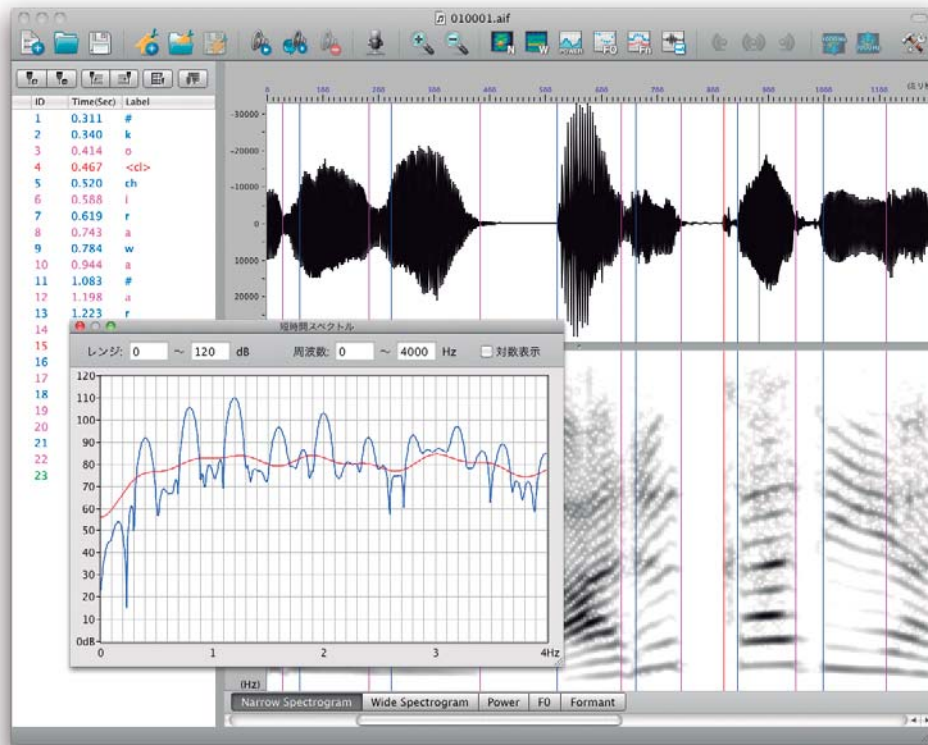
010001.aif

ID Time(Sec) Label

| ID | Time(Sec) | Label |
|---|---|---|
| 1 | 0.311 | # |
| 2 | 0.340 | k |
| 3 | 0.414 | o |
| 4 | 0.467 | <cl> |
| 5 | 0.520 | ch |
| 6 | 0.588 | i |
| 7 | 0.619 | r |
| 8 | 0.743 | a |
| 9 | 0.784 | w |
| 10 | 0.944 | a |
| 11 | 1.083 | # |
| 12 | 1.198 | a |
| 13 | 1.223 | r |
| 14 | | |
| 15 | | |
| 16 | | |
| 17 | | |
| 18 | | |
| 19 | | |
| 20 | | |
| 21 | | |
| 22 | | |
| 23 | | |

0 100 200 300 400 500 600 700 800 900 1000 1100 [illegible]

-30000 -20000 -10000 0 10000 20000

短時間スペクトル

レンジ: 0 ~ 120 dB 周波数: 0 ~ 4000 Hz 対数表示

120 110 100 90 80 70 60 50 40 30 20 10 0dB

0 1 2 3 4Hz

(Hz)

Narrow Spectrogram | Wide Spectrogram | Power | F0 | Formant